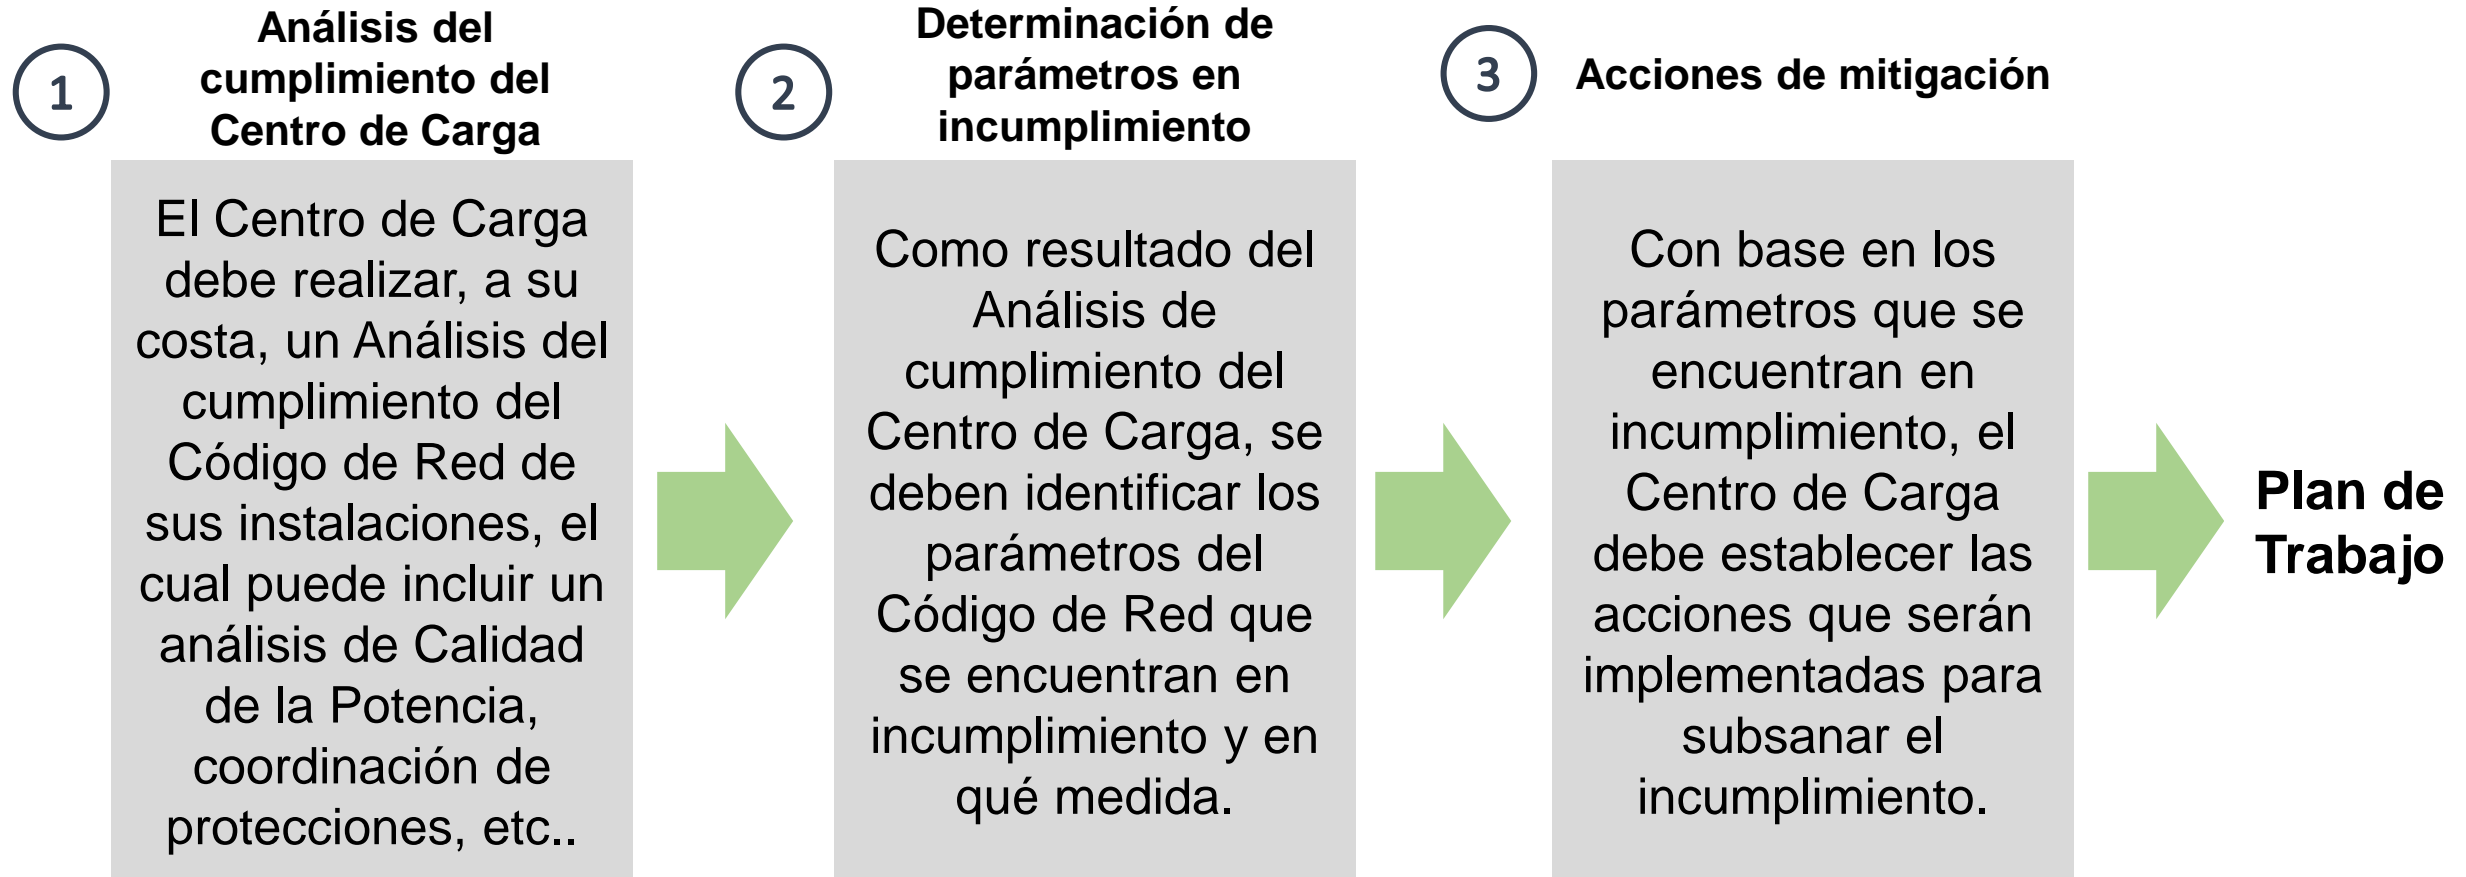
1

Análisis del cumplimiento del Centro de Carga

El Centro de Carga debe realizar, a su costa, un Análisis del cumplimiento del Código de Red de sus instalaciones, el cual puede incluir un análisis de Calidad de la Potencia, coordinación de protecciones, etc..

2

Determinación de parámetros en incumplimiento

Como resultado del Análisis de cumplimiento del Centro de Carga, se deben identificar los parámetros del Código de Red que se encuentran en incumplimiento y en qué medida.

3

Acciones de mitigación

Con base en los parámetros que se encuentran en incumplimiento, el Centro de Carga debe establecer las acciones que serán implementadas para subsanar el incumplimiento.

Plan de Trabajo